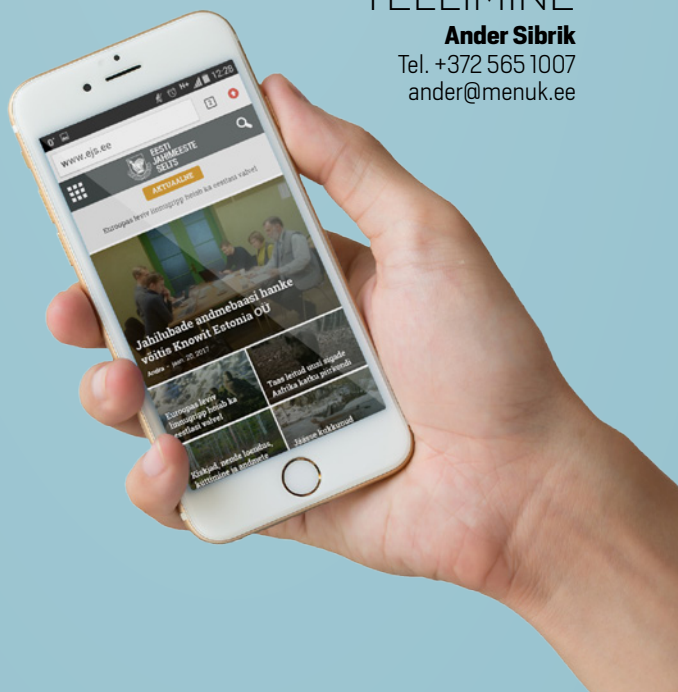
TELLIMINE
Ander Sibrik
Tel. +372 565 1007
ander@menuk.ee

12:29

www.ejs.ee

EESTI JAHIMEESTE SELTS

AKTUAALNE

Euroopas leviv linnugripp hoiab ka eestlasi valvel

Jahilubade andmebaasi hanke võitis Knowit Estonia OÜ

Andra · jaan. 20, 2017

Euroopas leviv linnugripp hoiab ka eestlasi valvel

Taas leitud uusi sigade Aafrika katku piirkondi

Kiskjad, sealse loomade kummalise ja andmete

Jäässe kukkunud